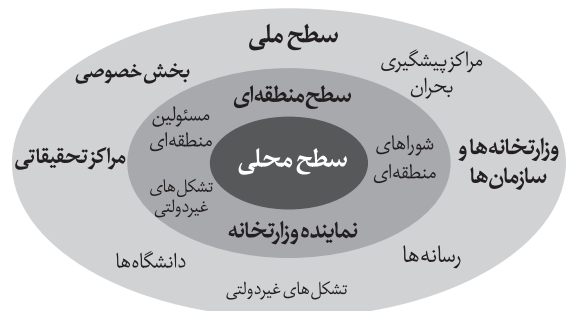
سطح ملی

مراکز پیشگیری بحران

بخش خصوصی

سطح منطقه‌ای

مسئولین منطقه‌ای

مراکز تحقیقاتی

سطح محلی

شوراهای منطقه‌ای

وزارتخانه‌ها و سازمان‌ها

تشکل های غیردولتی

نماینده وزارتخانه

دانشگاه‌ها

رسانه‌ها

تشکل های غیردولتی